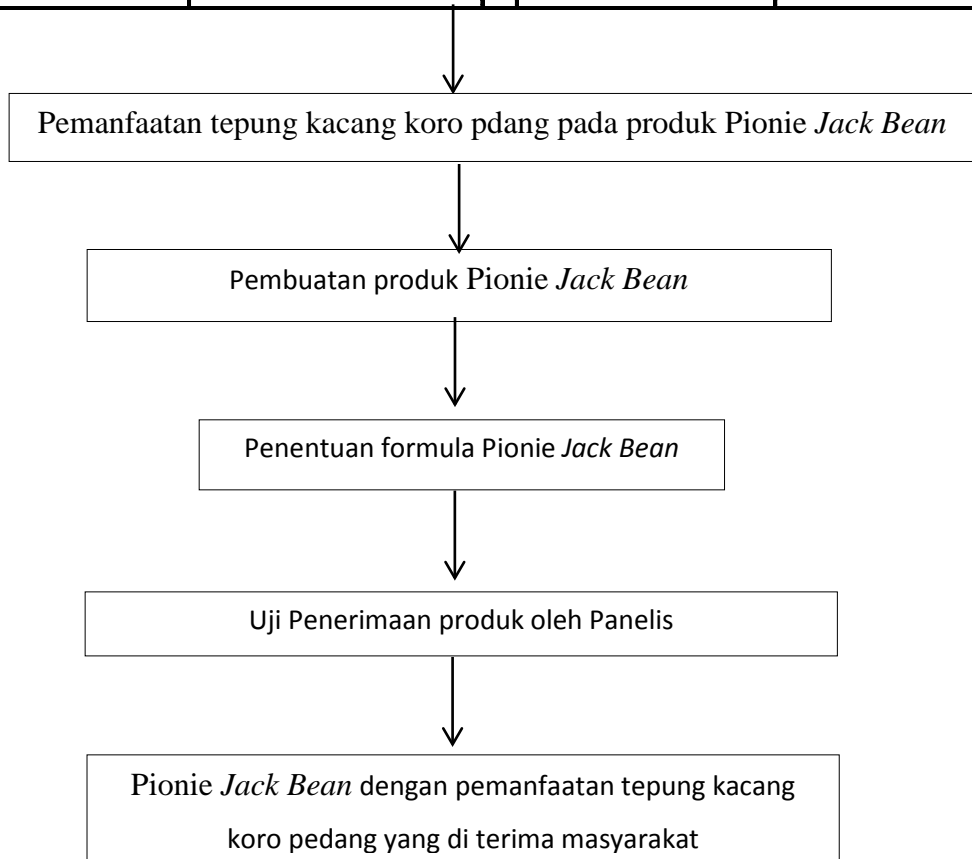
Pemanfaatan tepung kacang koro pdang pada produk Pionie *Jack Bean*

Pembuatan produk Pionie *Jack Bean*

Penentuan formula Pionie *Jack Bean*

Uji Penerimaan produk oleh Panelis

Pionie *Jack Bean* dengan pemanfaatan tepung kacang koro pedang yang di terima masyarakat